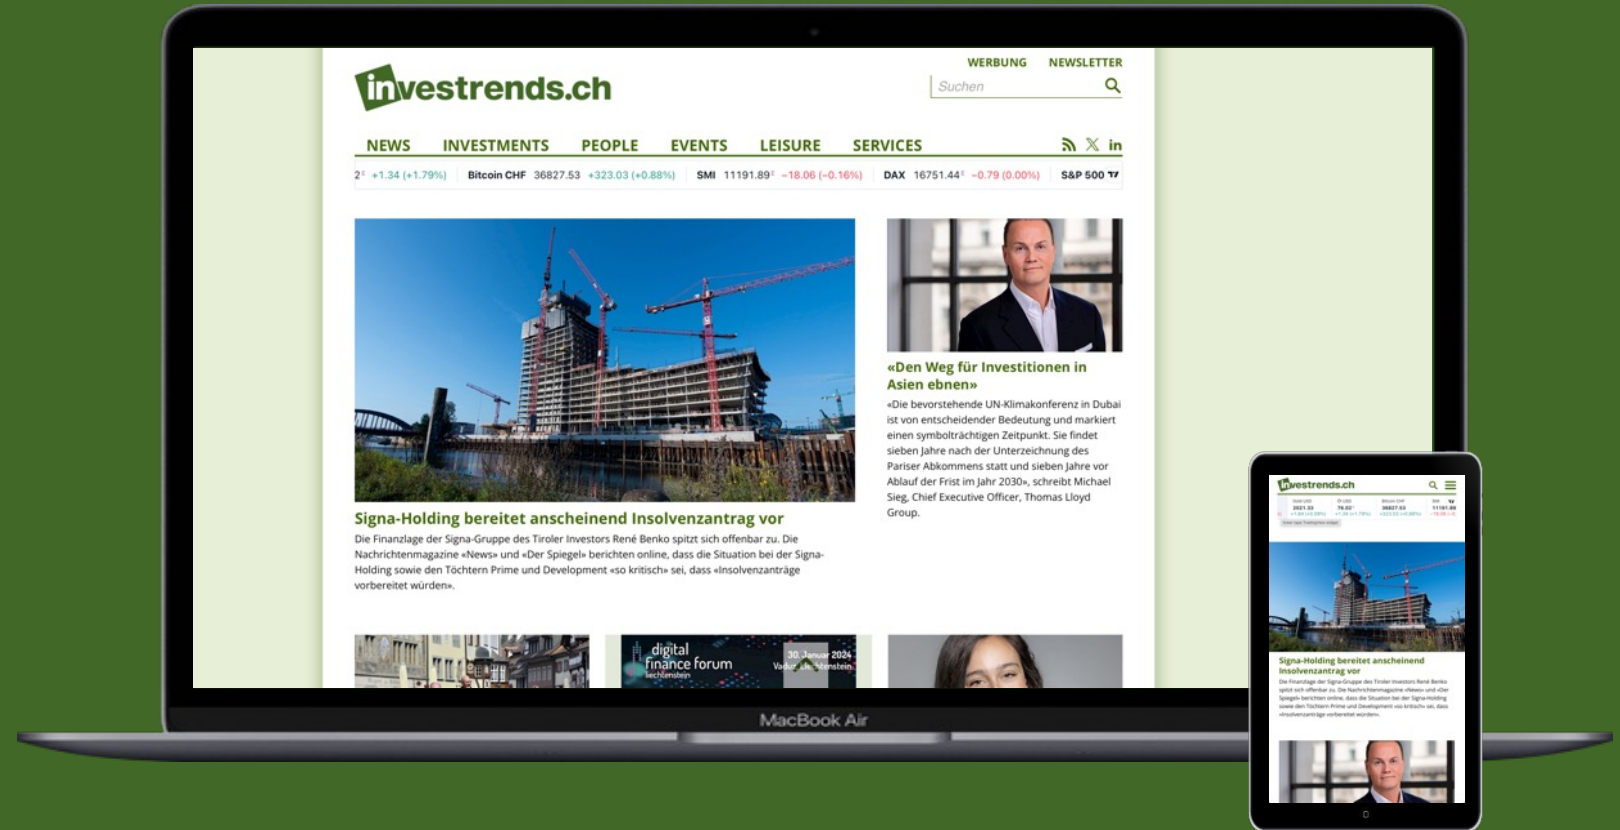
investrends.ch

WERBUNG NEWSLETTER

Suchen

NEWS INVESTMENTS PEOPLE EVENTS LEISURE SERVICES

2 +1.34 (+1.79%) Bitcoin CHF 36827.53 +323.03 (+0.88%) SMI 11191.89 −18.06 (−0.16%) DAX 16751.44 −0.79 (0.00%) S&P 500

Signa-Holding bereitet anscheinend Insolvenzantrag vor

Die Finanzlage der Signa-Gruppe des Tiroler Investors René Benko spitzt sich offenbar zu. Die Nachrichtenmagazine «News» und «Der Spiegel» berichten online, dass die Situation bei der Signa-Holding sowie den Töchtern Prime und Development «so kritisch» sei, dass «Insolvenzanträge vorbereitet würden».

«Den Weg für Investitionen in Asien ebnen»

«Die bevorstehende UN-Klimakonferenz in Dubai ist von entscheidender Bedeutung und markiert einen symbolträchtigen Zeitpunkt. Sie findet sieben Jahre nach der Unterzeichnung des Pariser Abkommens statt und sieben Jahre vor Ablauf der Frist im Jahr 2030», schreibt Michael Sieg, Chief Executive Officer, Thomas Lloyd Group.

digital finance forum liechtenstein

30. Januar 2024 Vaduz, Liechtenstein

MacBook Air

investrends.ch

Signa-Holding bereitet anscheinend Insolvenzantrag vor

Die Finanzlage der Signa-Gruppe des Tiroler Investors René Benko spitzt sich offenbar zu. Die Nachrichtenmagazine «News» und «Der Spiegel» berichten online, dass die Situation bei der Signa-Holding sowie den Töchtern Prime und Development «so kritisch» sei, dass «Insolvenzanträge vorbereitet würden».